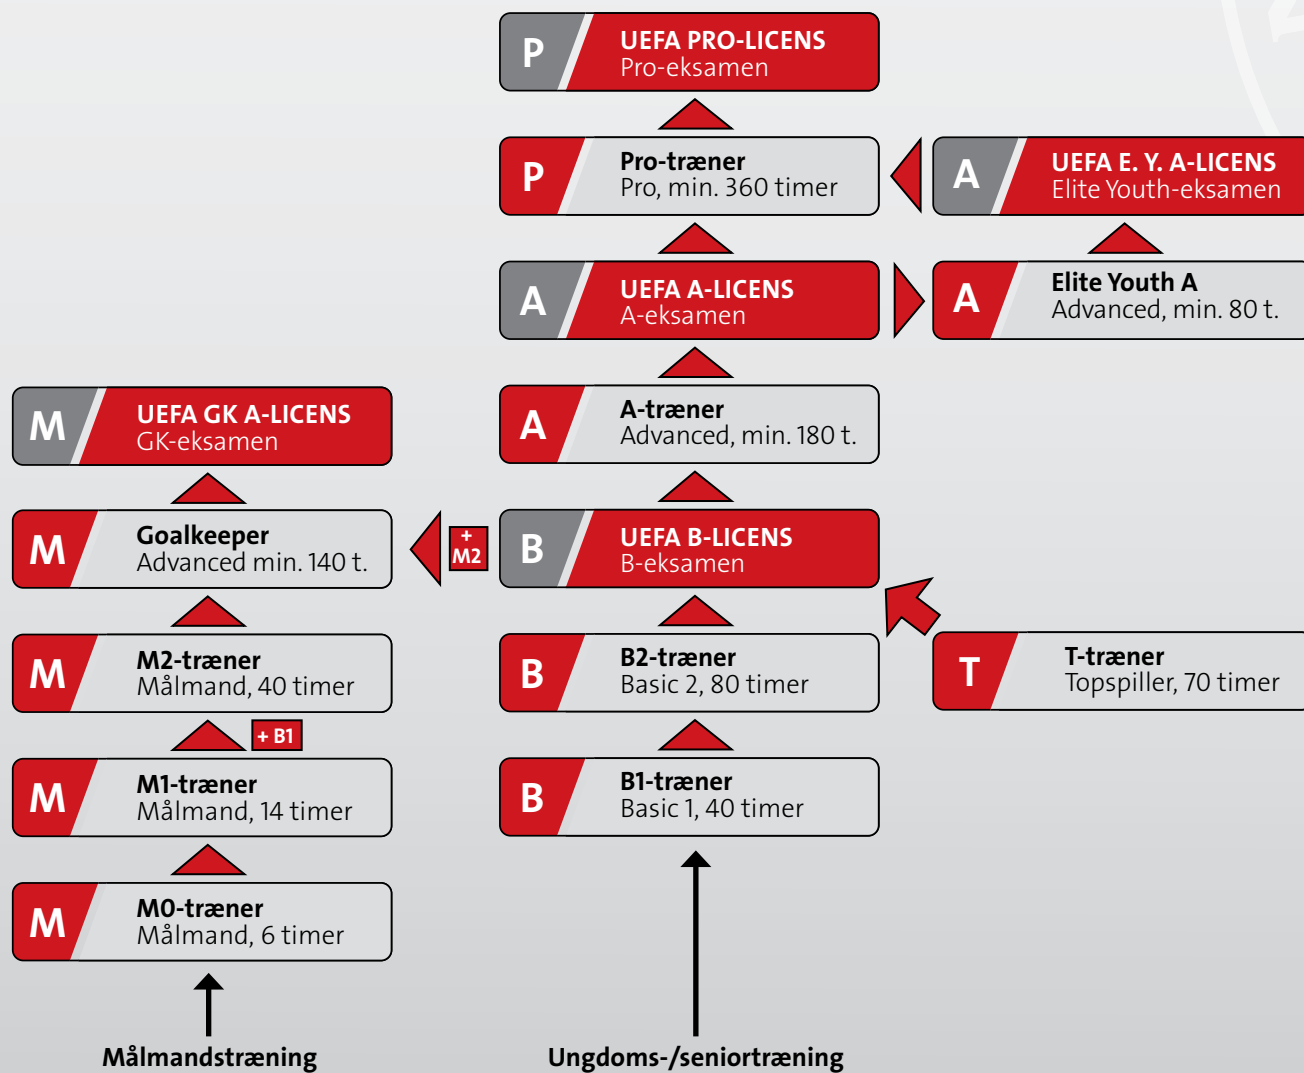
P UEFA PRO-LICENS
Pro-eksamen

P Pro-træner
Pro, min. 360 timer

A UEFA E. Y. A-LICENS
Elite Youth-eksamen

A UEFA A-LICENS
A-eksamen

A Elite Youth A
Advanced, min. 80 t.

M UEFA GK A-LICENS
GK-eksamen

A A-træner
Advanced, min. 180 t.

M Goalkeeper
Advanced min. 140 t.

+ M2

B UEFA B-LICENS
B-eksamen

M M2-træner
Målmand, 40 timer

B B2-træner
Basic 2, 80 timer

T T-træner
Topspiller, 70 timer

+ B1

M M1-træner
Målmand, 14 timer

B B1-træner
Basic 1, 40 timer

M M0-træner
Målmand, 6 timer

Målmandstræning

Ungdoms-/seniortræning